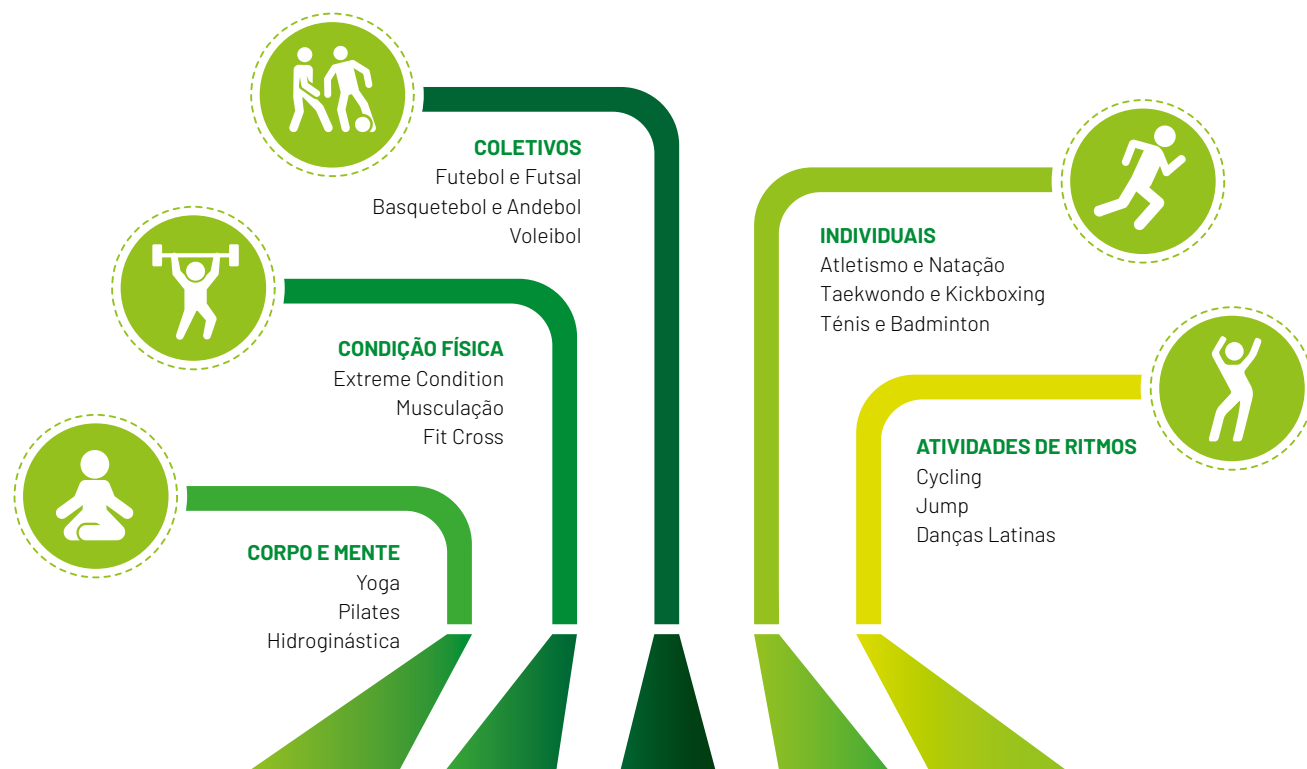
COLETIVOS
Futebol e Futsal
Basquetebol e Andebol
Voleibol

CONDIÇÃO FÍSICA
Extreme Condition
Musculação
Fit Cross

CORPO E MENTE
Yoga
Pilates
Hidroginástica

INDIVIDUAIS
Atletismo e Natação
Taekwondo e Kickboxing
Ténis e Badminton

ATIVIDADES DE RITMOS
Cycling
Jump
Danças Latinas